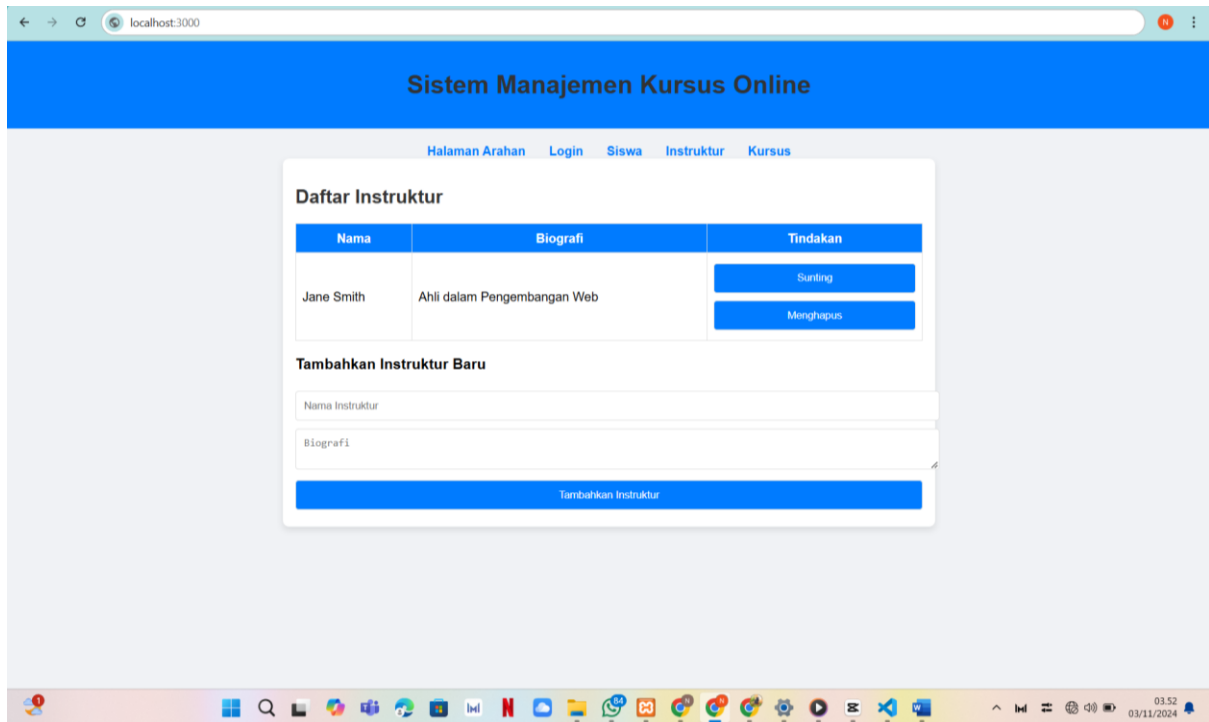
localhost:3000

Sistem Manajemen Kursus Online

Halaman Arahan Login Siswa Instruktur Kursus

Daftar Instruktur

| Nama | Biografi | Tindakan |
|---|---|---|
| Jane Smith | Ahli dalam Pengembangan Web | Sunting Menghapus |

Tambahkan Instruktur Baru

Nama Instruktur

Biografi

Tambahkan Instruktur

03.52
03/11/2024